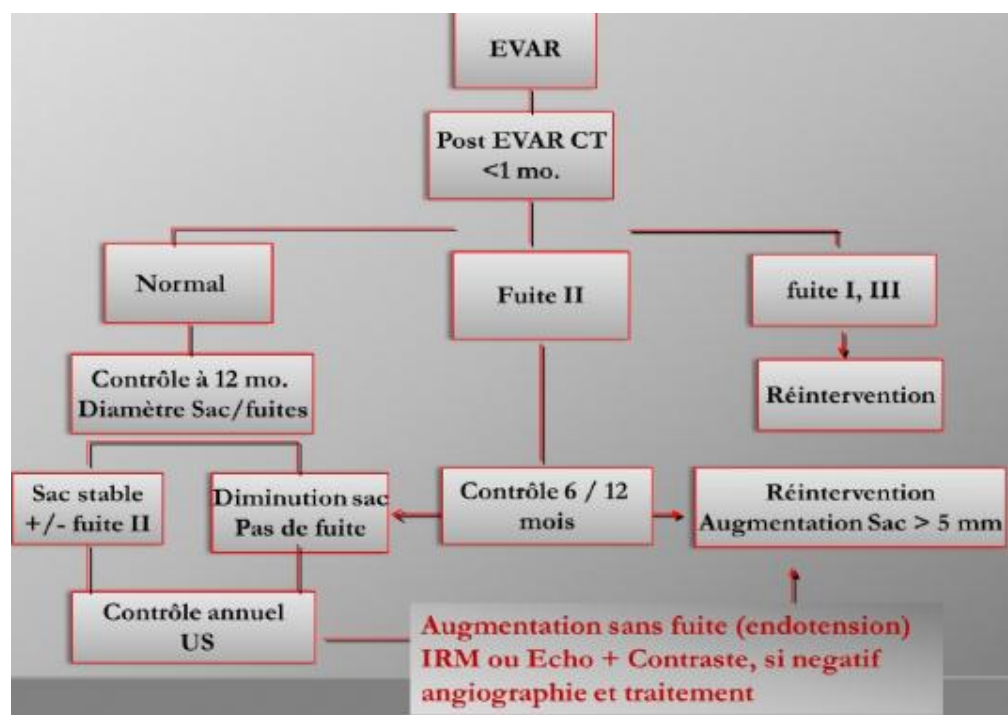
EVAR

Post EVAR CT
<1 mo.

Normal

Fuite II

fuite I, III

Réintervention

Contrôle à 12 mo.
Diamètre Sac/fuites

Sac stable
+/- fuite II

Diminution sac
Pas de fuite

Contrôle 6 / 12
mois

Réintervention
Augmentation Sac > 5 mm

Contrôle annuel
US

Augmentation sans fuite (endotension)
IRM ou Echo + Contraste, si negatif
angiographie et traitement